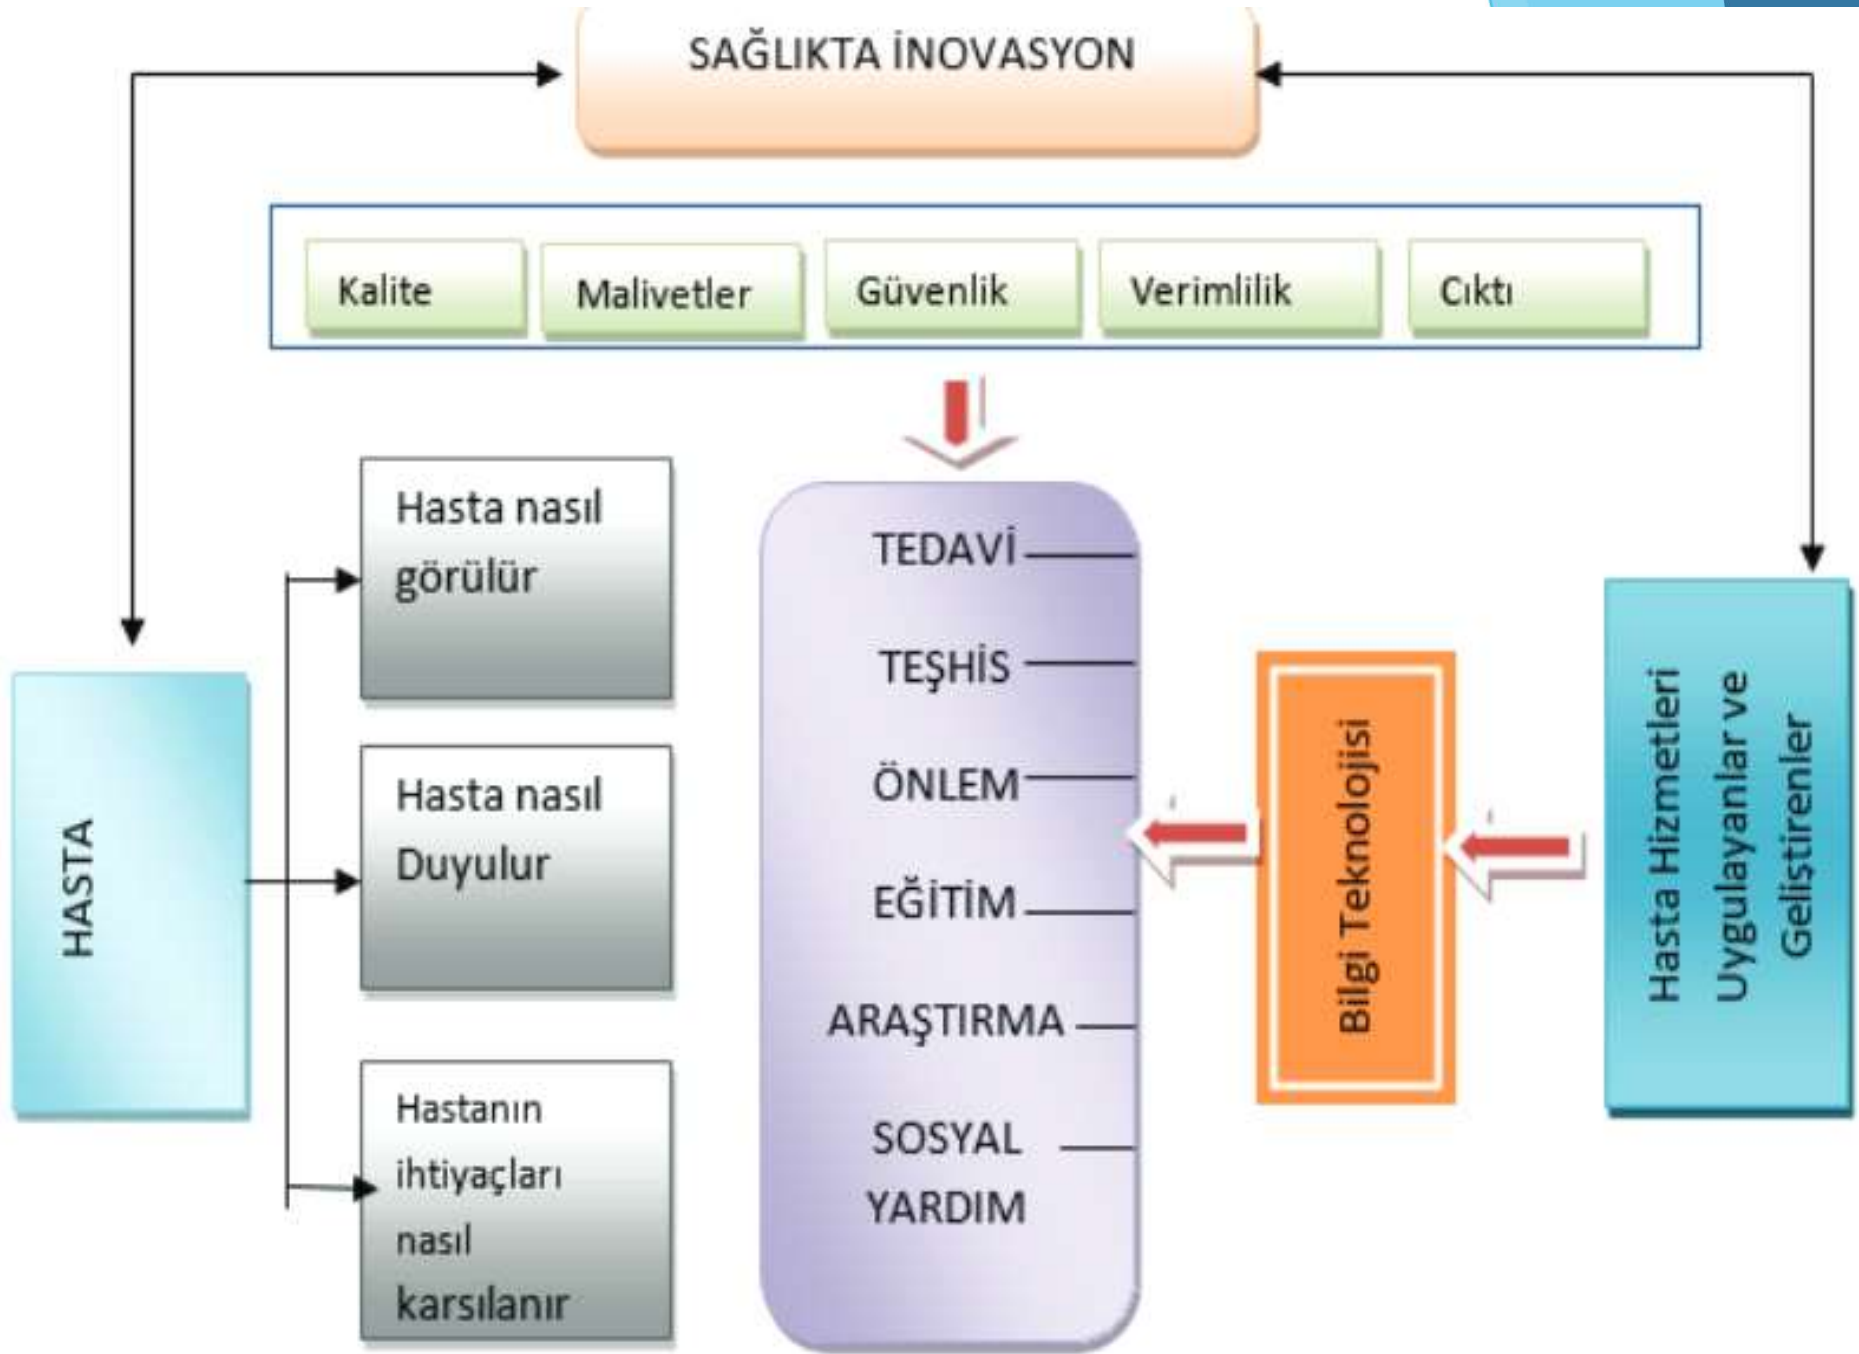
SAĞLIKTA İNOVASYON

Kalite

Malivetler

Güvenlik

Verimlilik

Cıktı

HASTA

Hasta nasıl görülür

Hasta nasıl Duyulur

Hastanın ihtiyaçları nasıl karsılanır

TEDAVİ

TEŞHİS

ÖNLEM

EĞİTİM

ARAŞTIRMA

SOSYAL YARDIM

Bilgi Teknolojisi

Hasta Hizmetleri Uygulayanlar ve Geliştirenler